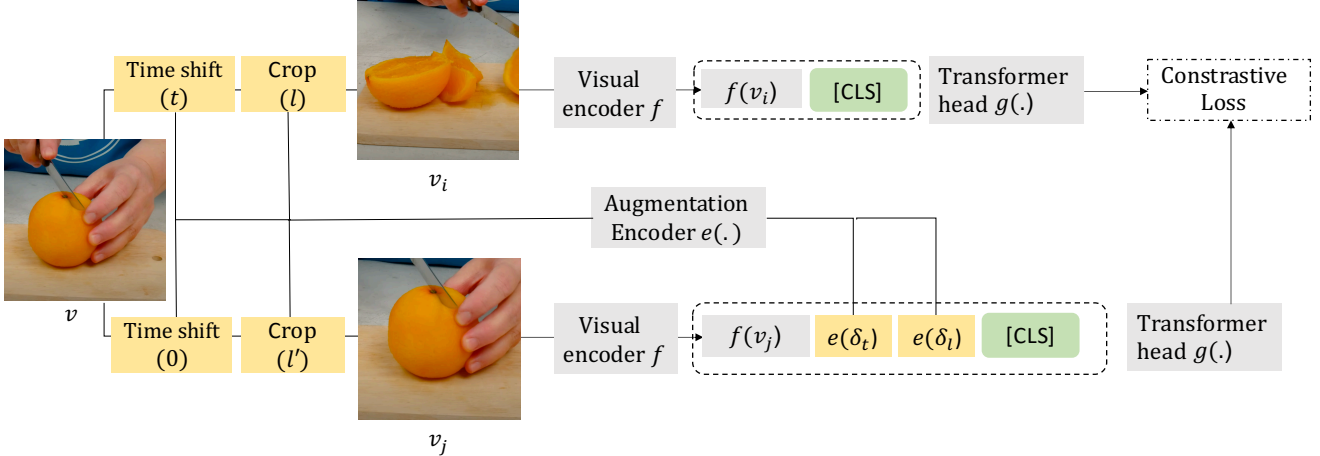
Time shift $(t)$

Crop $(l)$

$v_i$

Visual encoder $f$

$f(v_i)$

[CLS]

Transformer head $g(.)$

Constrastive Loss

$v$

Augmentation Encoder $e(.)$

Time shift $(0)$

Crop $(l')$

$v_j$

Visual encoder $f$

$f(v_j)$

$e(\delta_t)$

$e(\delta_l)$

[CLS]

Transformer head $g(.)$